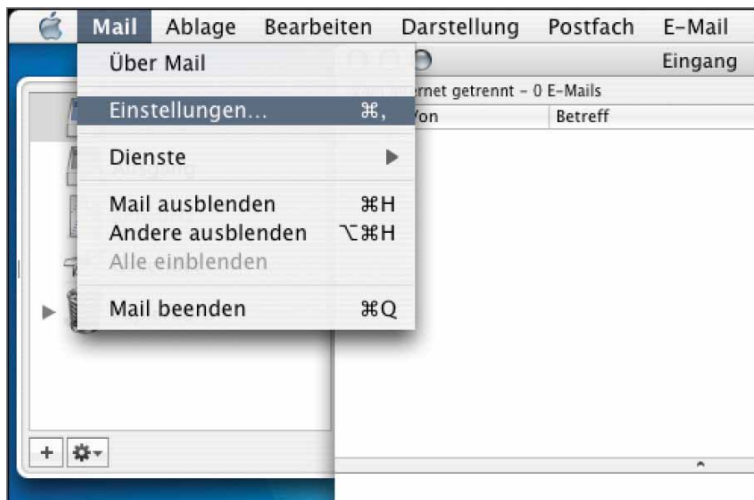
Mail Ablage Bearbeiten Darstellung Postfach E-Mail

Über Mail

Einstellungen... ⌘,

Dienste ▶

Mail ausblenden ⌘H
Andere ausblenden ⌥⌘H
Alle einblenden

Mail beenden ⌘Q

Eingang

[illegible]rnet getrennt – 0 E-Mails

Von Betreff

+